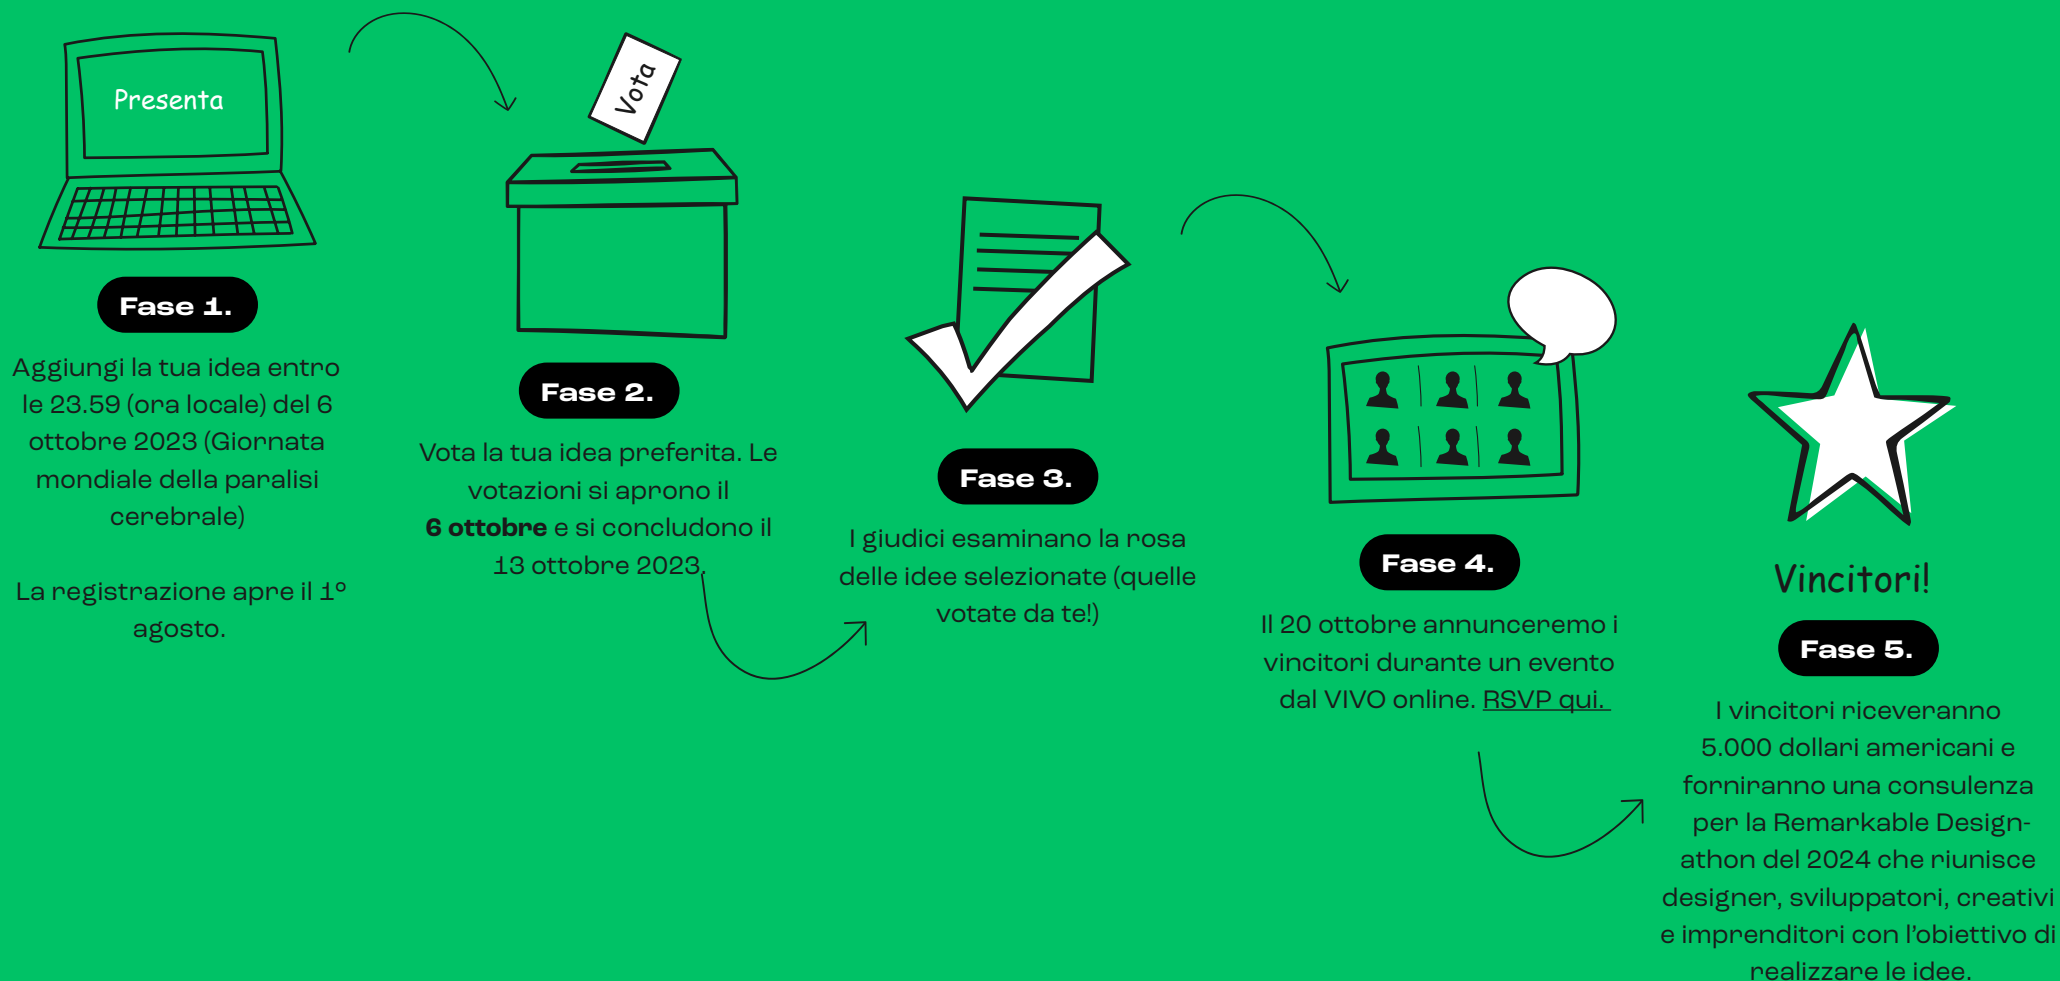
Presenta

Fase 1.

Aggiungi la tua idea entro le 23.59 (ora locale) del 6 ottobre 2023 (Giornata mondiale della paralisi cerebrale)

La registrazione apre il 1° agosto.

Vota

Fase 2.

Vota la tua idea preferita. Le votazioni si aprono il **6 ottobre** e si concludono il 13 ottobre 2023.

Fase 3.

I giudici esaminano la rosa delle idee selezionate (quelle votate da te!)

Fase 4.

Il 20 ottobre annunceremo i vincitori durante un evento dal VIVO online. RSVP qui.

Vincitori!

Fase 5.

I vincitori riceveranno 5.000 dollari americani e forniranno una consulenza per la Remarkable Designathon del 2024 che riunisce designer, sviluppatori, creativi e imprenditori con l'obiettivo di realizzare le idee.